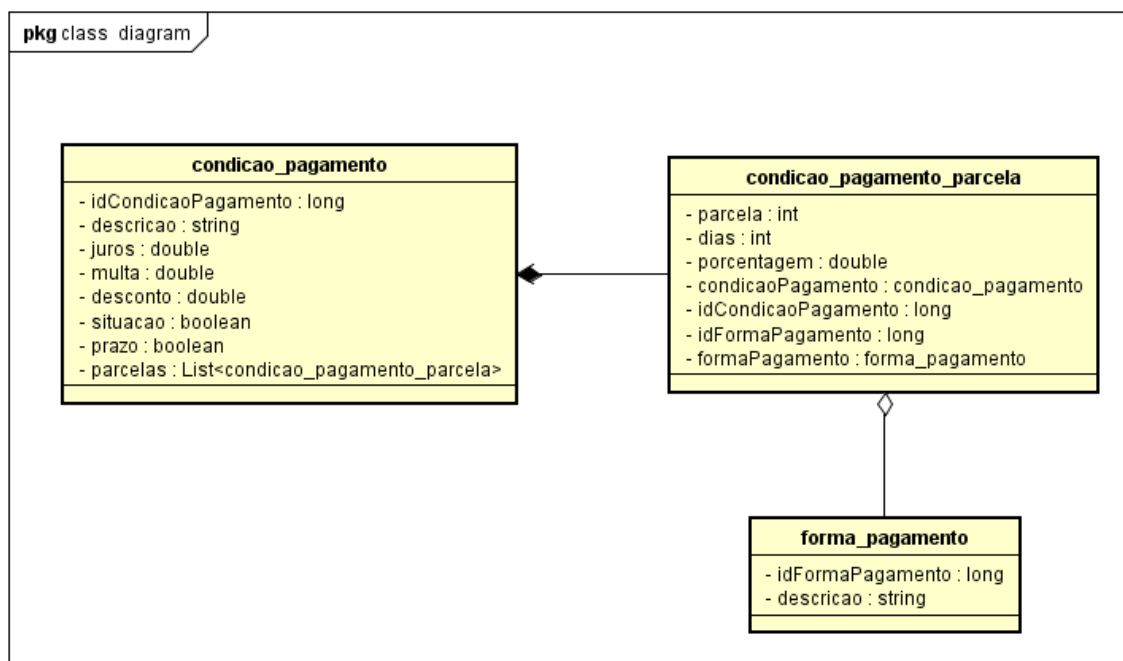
pkg class diagram

condicao_pagamento

- idCondicaoPagamento : long
- descricao : string
- juros : double
- multa : double
- desconto : double
- situacao : boolean
- prazo : boolean
- parcelas : List<condicao_pagamento_parcela>

condicao_pagamento_parcela

- parcela : int
- dias : int
- porcentagem : double
- condicaoPagamento : condicao_pagamento
- idCondicaoPagamento : long
- idFormaPagamento : long
- formaPagamento : forma_pagamento

forma_pagamento

- idFormaPagamento : long
- descricao : string